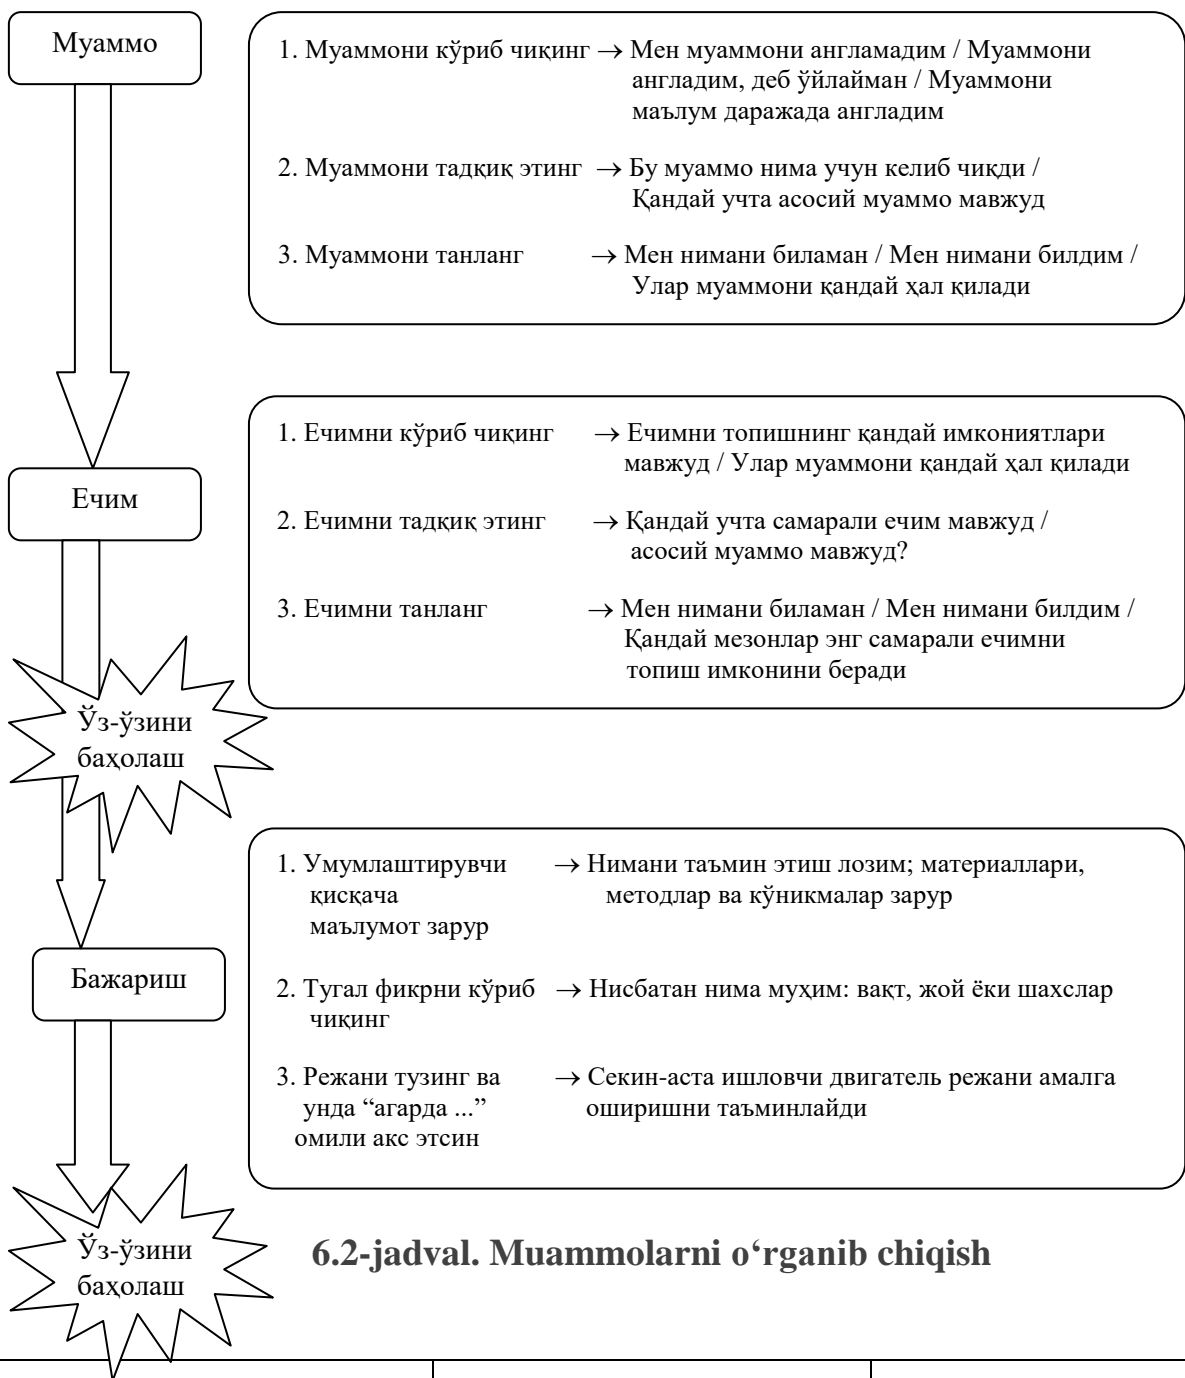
Муаммо

1. Муаммони кўриб чиқинг → Мен муаммони англамадим / Муаммони англадим, деб ўйлайман / Муаммони маълум даражада англадим

2. Муаммони тадқиқ этинг → Бу муаммо нима учун келиб чиқди / Қандай учта асосий муаммо мавжуд

3. Муаммони танланг → Мен нимани биламан / Мен нимани билдим / Улар муаммони қандай ҳал қилади

Ечим

1. Ечимни кўриб чиқинг → Ечимни топишнинг қандай имкониятлари мавжуд / Улар муаммони қандай ҳал қилади

2. Ечимни тадқиқ этинг → Қандай учта самарали ечим мавжуд / асосий муаммо мавжуд?

3. Ечимни танланг → Мен нимани биламан / Мен нимани билдим / Қандай мезонлар энг самарали ечимни топиш имконини беради

Ўз-ўзини баҳолаш

1. Умумлаштирувчи қисқача маълумот зарур → Нимани таъмин этиш лозим; материаллари, методлар ва кўникмалар зарур

Бажариш

2. Тугал фикрни кўриб чиқинг → Нисбатан нима муҳим: вақт, жой ёки шахслар

3. Режани тузинг ва унда “агарда ...” омили акс этсин → Секин-аста ишловчи двигатель режани амалга оширишни таъминлайди

Ўз-ўзини баҳолаш

6.2-jadval. Muammolarni o‘rganib chiqish